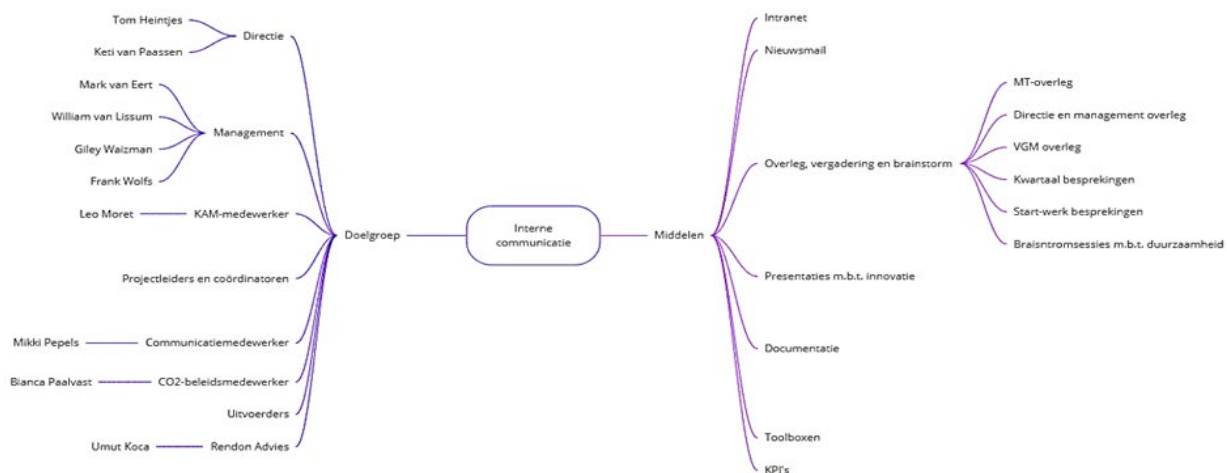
Interne communicatie

Doelgroep

Directie
Tom Heintjes
Keti van Paassen

Management
Mark van Eert
William van Lissum
Giley Waizman
Frank Wolfs

KAM-medewerker
Leo Moret

Projectleiders en coördinatoren

Communicatiemedewerker
Mikki Pepels

CO2-beleidsmedewerker
Bianca Paalvast

Uitvoerders

Rendon Advies
Umut Koca

Middelen

Intranet
Nieuwsmail
Overleg, vergadering en brainstorm
MT-overleg
Directie en management overleg
VGM overleg
Kwartaal besprekingen
Start-werk besprekingen
Braisntromsessies m.b.t. duurzaamheid
Presentaties m.b.t. innovatie
Documentatie
Toolboxen
KPI's